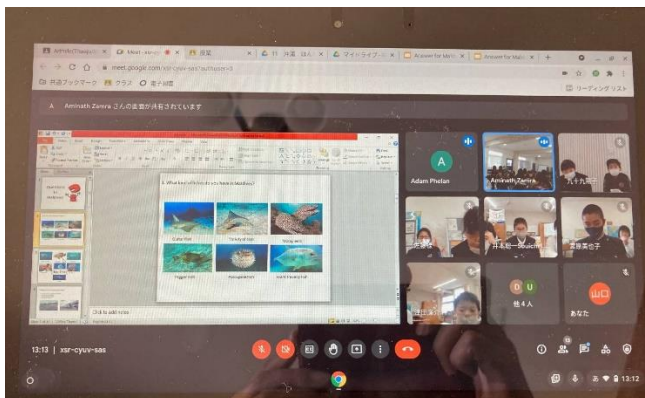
meet.google.com

アプリ　ブックマーク　クラス　電子書籍

リーディング リスト

A　Aminath Zenira さんの画面が共有されています

4. What kind of fish do you have in Maldives?

Click to add notes

Adam Phelan

Aminath Zenira

九十九

井本

他 4 人

あなた

山口

13:13 | xsr-cyuv-sas

13:12